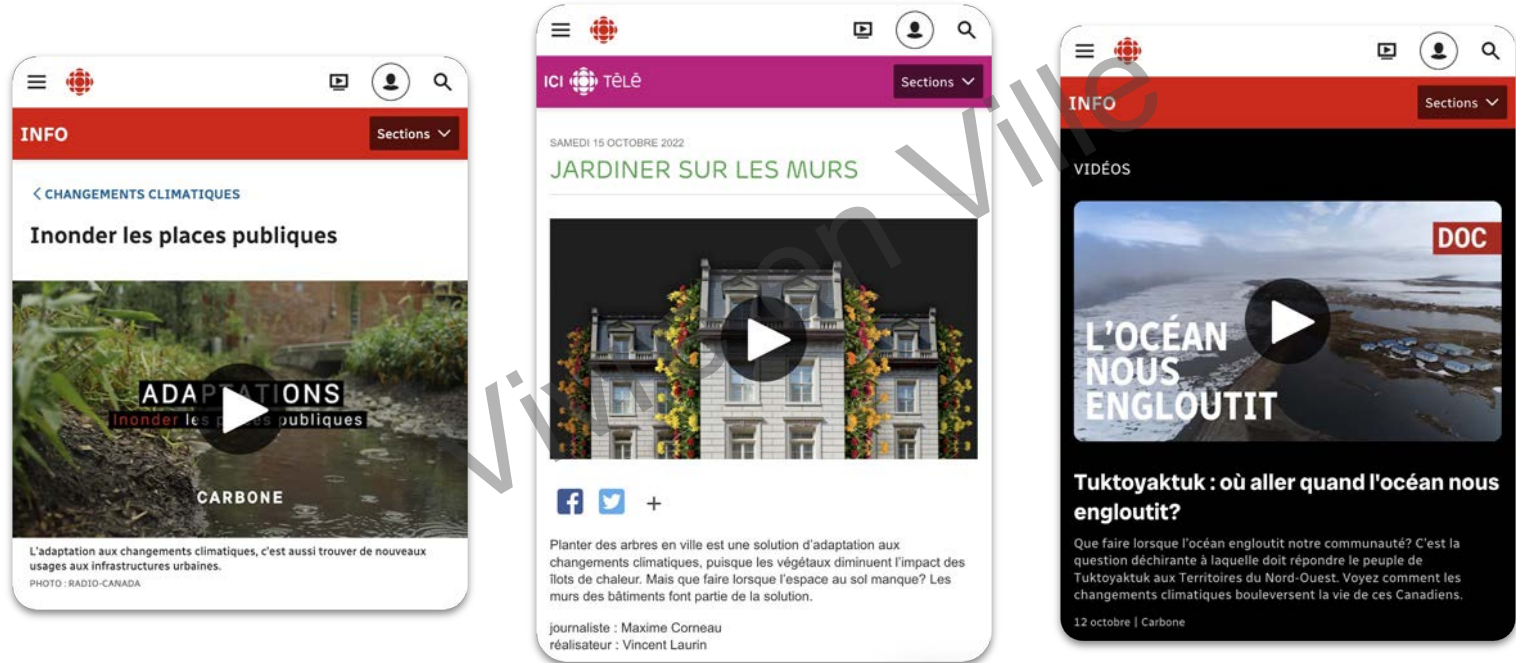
INFO

Sections

< CHANGEMENTS CLIMATIQUES

Inonder les places publiques

ADAPTATIONS
Inonder les places publiques

CARBONE

L'adaptation aux changements climatiques, c'est aussi trouver de nouveaux usages aux infrastructures urbaines.

PHOTO : RADIO-CANADA

ICI TÊLÉ

Sections

SAMEDI 15 OCTOBRE 2022

JARDINER SUR LES MURS

+

Planter des arbres en ville est une solution d'adaptation aux changements climatiques, puisque les végétaux diminuent l'impact des îlots de chaleur. Mais que faire lorsque l'espace au sol manque? Les murs des bâtiments font partie de la solution.

journaliste : Maxime Corneau
réalisateur : Vincent Laurin

Ville en Ville

INFO

Sections

VIDÉOS

DOC

L'OCÉAN NOUS ENGLOUTIT

Tuktoyaktuk : où aller quand l'océan nous engloutit?

Que faire lorsque l'océan engloutit notre communauté? C'est la question déchirante à laquelle doit répondre le peuple de Tuktoyaktuk aux Territoires du Nord-Ouest. Voyez comment les changements climatiques bouleversent la vie de ces Canadiens.

12 octobre | Carbone